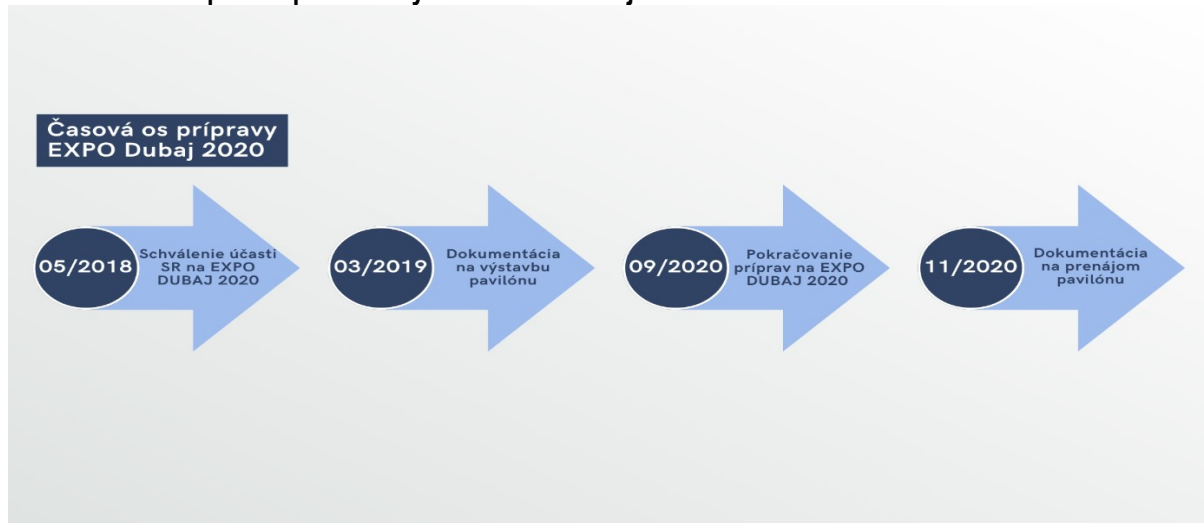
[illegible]

Časová os prípravy EXPO Dubaj 2020

05/2018 Schválenie účasti SR na EXPO DUBAJ 2020

03/2019 Dokumentácia na výstavbu pavilónu

09/2020 Pokračovanie príprav na EXPO DUBAJ 2020

11/2020 Dokumentácia na prenájom pavilónu